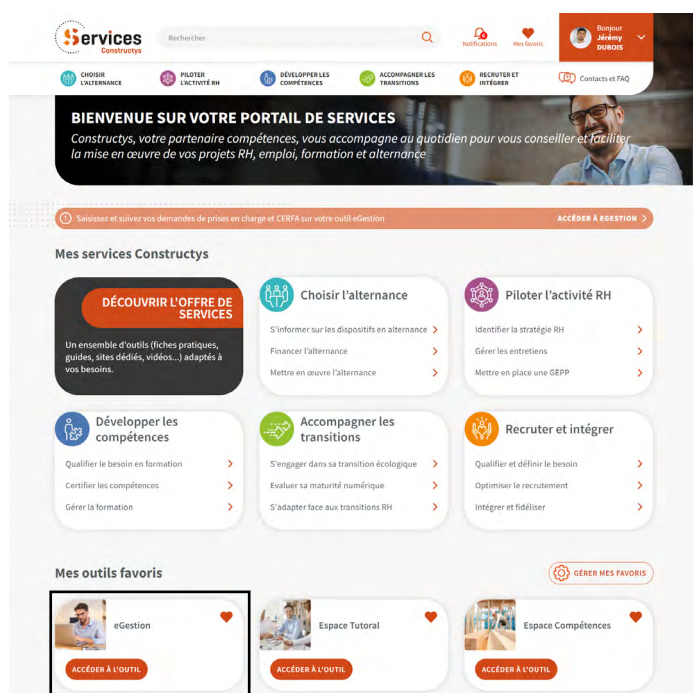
Services
Constructys

Rechercher

Notifications

Mes favoris

Bonjour
Jérémy
DUBOIS

CHOISIR L'ALTERNANCE

PILOTER L'ACTIVITÉ RH

DÉVELOPPER LES COMPÉTENCES

ACCOMPAGNER LES TRANSITIONS

RECRUTER ET INTÉGRER

Contacts et FAQ

BIENVENUE SUR VOTRE PORTAIL DE SERVICES

Constructys, votre partenaire compétences, vous accompagne au quotidien pour vous conseiller et faciliter la mise en œuvre de vos projets RH, emploi, formation et alternance

Saisissez et suivez vos demandes de prises en charge et CERFA sur votre outil eGestion

ACCÉDER À EGESTION

Mes services Constructys

DÉCOUVRIR L'OFFRE DE SERVICES

Un ensemble d'outils (fiches pratiques, guides, sites dédiés, vidéos...) adaptés à vos besoins.

Choisir l'alternance

S'informer sur les dispositifs en alternance

Financer l'alternance

Mettre en œuvre l'alternance

Piloter l'activité RH

Identifier la stratégie RH

Gérer les entretiens

Mettre en place une GEPP

Développer les compétences

Qualifier le besoin en formation

Certifier les compétences

Gérer la formation

Accompagner les transitions

S'engager dans sa transition écologique

Evaluer sa maturité numérique

S'adapter face aux transitions RH

Recruter et intégrer

Qualifier et définir le besoin

Optimiser le recrutement

Intégrer et fidéliser

Mes outils favoris

GÉRER MES FAVORIS

eGestion

ACCÉDER À L'OUTIL

Espace Tutoral

ACCÉDER À L'OUTIL

Espace Compétences

ACCÉDER À L'OUTIL